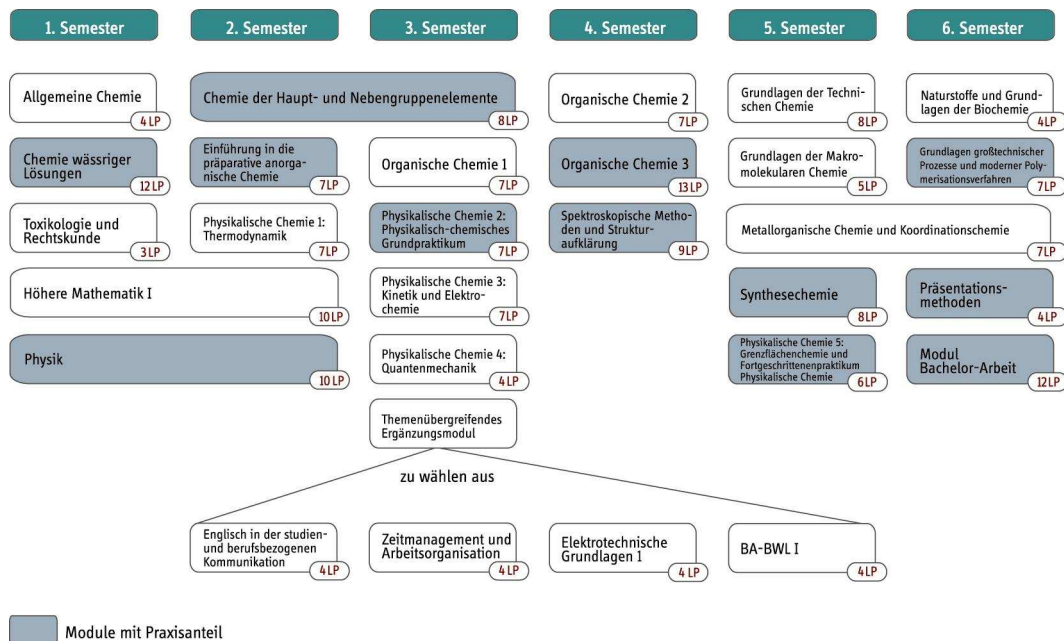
1. Semester

2. Semester

3. Semester

4. Semester

5. Semester

6. Semester

Allgemeine Chemie
4 LP

Chemie der Haupt- und Nebengruppenelemente
8 LP

Organische Chemie 2
7 LP

Grundlagen der Technischen Chemie
8 LP

Naturstoffe und Grundlagen der Biochemie
4 LP

Chemie wässriger Lösungen
12 LP

Einführung in die präparative anorganische Chemie
7 LP

Organische Chemie 1
7 LP

Organische Chemie 3
13 LP

Grundlagen der Makromolekularen Chemie
5 LP

Grundlagen großtechnischer Prozesse und moderner Polymerisationsverfahren
7 LP

Toxikologie und Rechtskunde
3 LP

Physikalische Chemie 1: Thermodynamik
7 LP

Physikalische Chemie 2: Physikalisch-chemisches Grundpraktikum
7 LP

Spektroskopische Methoden und Strukturaufklärung
9 LP

Metallorganische Chemie und Koordinationschemie
7 LP

Höhere Mathematik I
10 LP

Physikalische Chemie 3: Kinetik und Elektrochemie
7 LP

Synthesechemie
8 LP

Präsentationsmethoden
4 LP

Physik
10 LP

Physikalische Chemie 4: Quantenmechanik
4 LP

Physikalische Chemie 5: Grenzflächenchemie und Fortgeschrittenenpraktikum Physikalische Chemie
6 LP

Modul Bachelor-Arbeit
12 LP

Themenübergreifendes Ergänzungsmodul

zu wählen aus

Englisch in der studien- und berufsbezogenen Kommunikation
4 LP

Zeitmanagement und Arbeitsorganisation
4 LP

Elektrotechnische Grundlagen 1
4 LP

BA-BWL I
4 LP

Module mit Praxisanteil